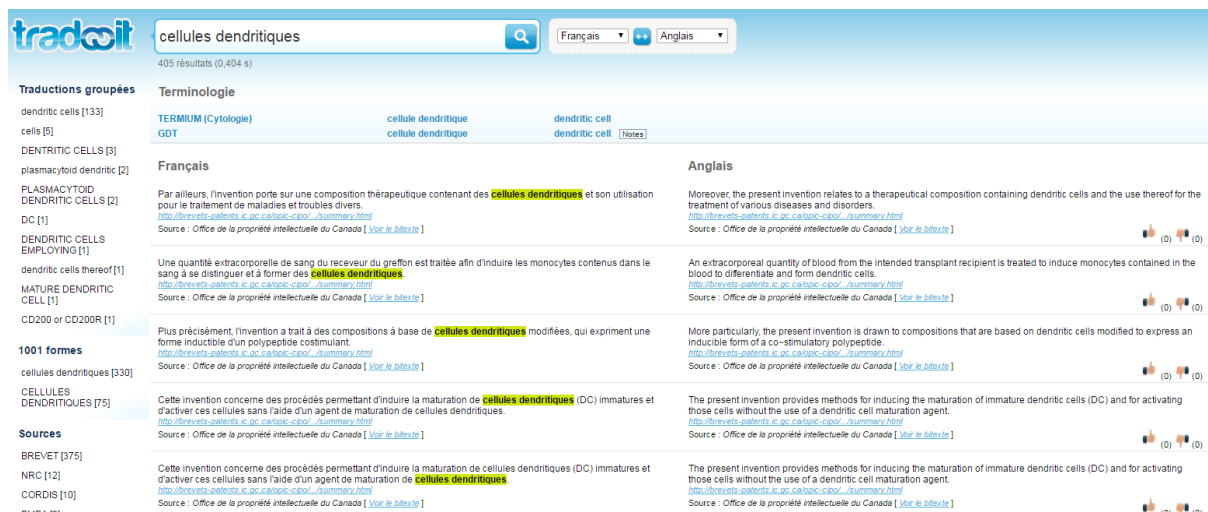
tradooit

cellules dendritiques

405 résultats (0,404 s)

Français ▾ ↔ Anglais ▾

Traductions groupées

dendritic cells [133]

cells [5]

DENTRITIC CELLS [3]

plasmacytoid dendritic [2]

PLASMACYTOID DENDRITIC CELLS [2]

DC [1]

DENDRITIC CELLS EMPLOYING [1]

dendritic cells thereof [1]

MATURE DENDRITIC CELL [1]

CD200 or CD200R [1]

1001 formes

cellules dendritiques [330]

CELLULES DENDRITIQUES [75]

Sources

BREVET [375]

NRC [12]

CORDIS [10]

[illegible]

Terminologie

| TERMIUM (Cytologie) | cellule dendritique | dendritic cell |
|---|---|---|
| GDT | cellule dendritique | dendritic cell Notes |

Français

Par ailleurs, l'invention porte sur une composition thérapeutique contenant des cellules dendritiques et son utilisation pour le traitement de maladies et troubles divers.
http://brevets-patents.ic.gc.ca/opic-cipo/...summary.html
Source : Office de la propriété intellectuelle du Canada [ Voir le bitexte ]

Une quantité extracorporelle de sang du receveur du greffon est traitée afin d'induire les monocytes contenus dans le sang à se distinguer et à former des cellules dendritiques.
http://brevets-patents.ic.gc.ca/opic-cipo/...summary.html
Source : Office de la propriété intellectuelle du Canada [ Voir le bitexte ]

Plus précisément, l'invention a trait à des compositions à base de cellules dendritiques modifiées, qui expriment une forme inductible d'un polypeptide costimulant.
http://brevets-patents.ic.gc.ca/opic-cipo/...summary.html
Source : Office de la propriété intellectuelle du Canada [ Voir le bitexte ]

Cette invention concerne des procédés permettant d'induire la maturation de cellules dendritiques (DC) immatures et d'activer ces cellules sans l'aide d'un agent de maturation de cellules dendritiques.
http://brevets-patents.ic.gc.ca/opic-cipo/...summary.html
Source : Office de la propriété intellectuelle du Canada [ Voir le bitexte ]

Cette invention concerne des procédés permettant d'induire la maturation de cellules dendritiques (DC) immatures et d'activer ces cellules sans l'aide d'un agent de maturation de cellules dendritiques.
http://brevets-patents.ic.gc.ca/opic-cipo/...summary.html
Source : Office de la propriété intellectuelle du Canada [ Voir le bitexte ]

Anglais

Moreover, the present invention relates to a therapeutical composition containing dendritic cells and the use thereof for the treatment of various diseases and disorders.
http://brevets-patents.ic.gc.ca/opic-cipo/...summary.html
Source : Office de la propriété intellectuelle du Canada [ Voir le bitexte ]
(0) (0)

An extracorporeal quantity of blood from the intended transplant recipient is treated to induce monocytes contained in the blood to differentiate and form dendritic cells.
http://brevets-patents.ic.gc.ca/opic-cipo/...summary.html
Source : Office de la propriété intellectuelle du Canada [ Voir le bitexte ]
(0) (0)

More particularly, the present invention is drawn to compositions that are based on dendritic cells modified to express an inducible form of a co~stimulatory polypeptide.
http://brevets-patents.ic.gc.ca/opic-cipo/...summary.html
Source : Office de la propriété intellectuelle du Canada [ Voir le bitexte ]
(0) (0)

The present invention provides methods for inducing the maturation of immature dendritic cells (DC) and for activating those cells without the use of a dendritic cell maturation agent.
http://brevets-patents.ic.gc.ca/opic-cipo/...summary.html
Source : Office de la propriété intellectuelle du Canada [ Voir le bitexte ]
(0) (0)

The present invention provides methods for inducing the maturation of immature dendritic cells (DC) and for activating those cells without the use of a dendritic cell maturation agent.
http://brevets-patents.ic.gc.ca/opic-cipo/...summary.html
Source : Office de la propriété intellectuelle du Canada [ Voir le bitexte ]